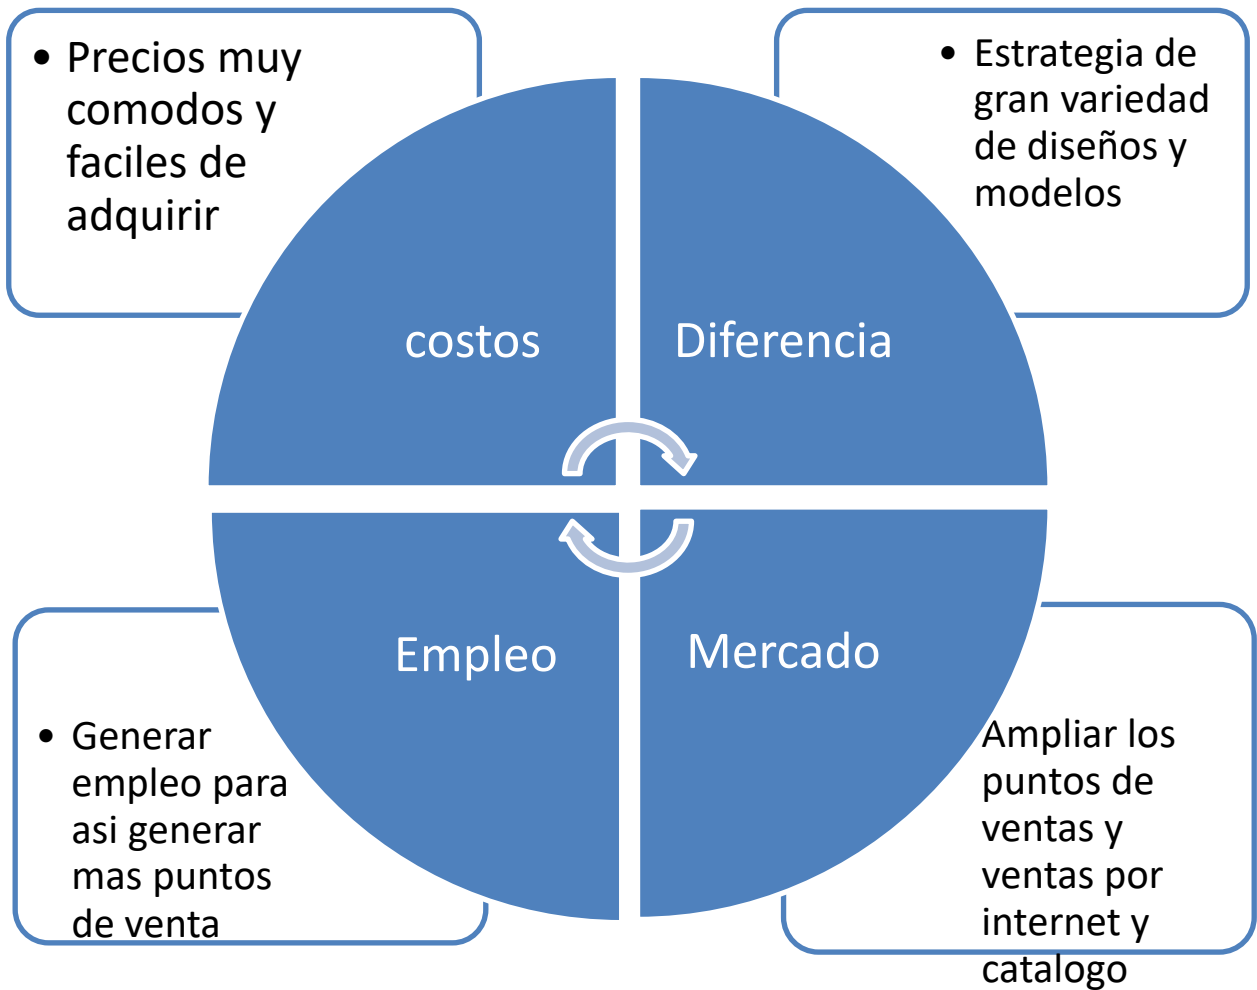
• Precios muy comodos y faciles de adquirir

• Estrategia de gran variedad de diseños y modelos

costos

Diferencia

Empleo

Mercado

• Generar empleo para asi generar mas puntos de venta

Ampliar los puntos de ventas y ventas por internet y catalogo